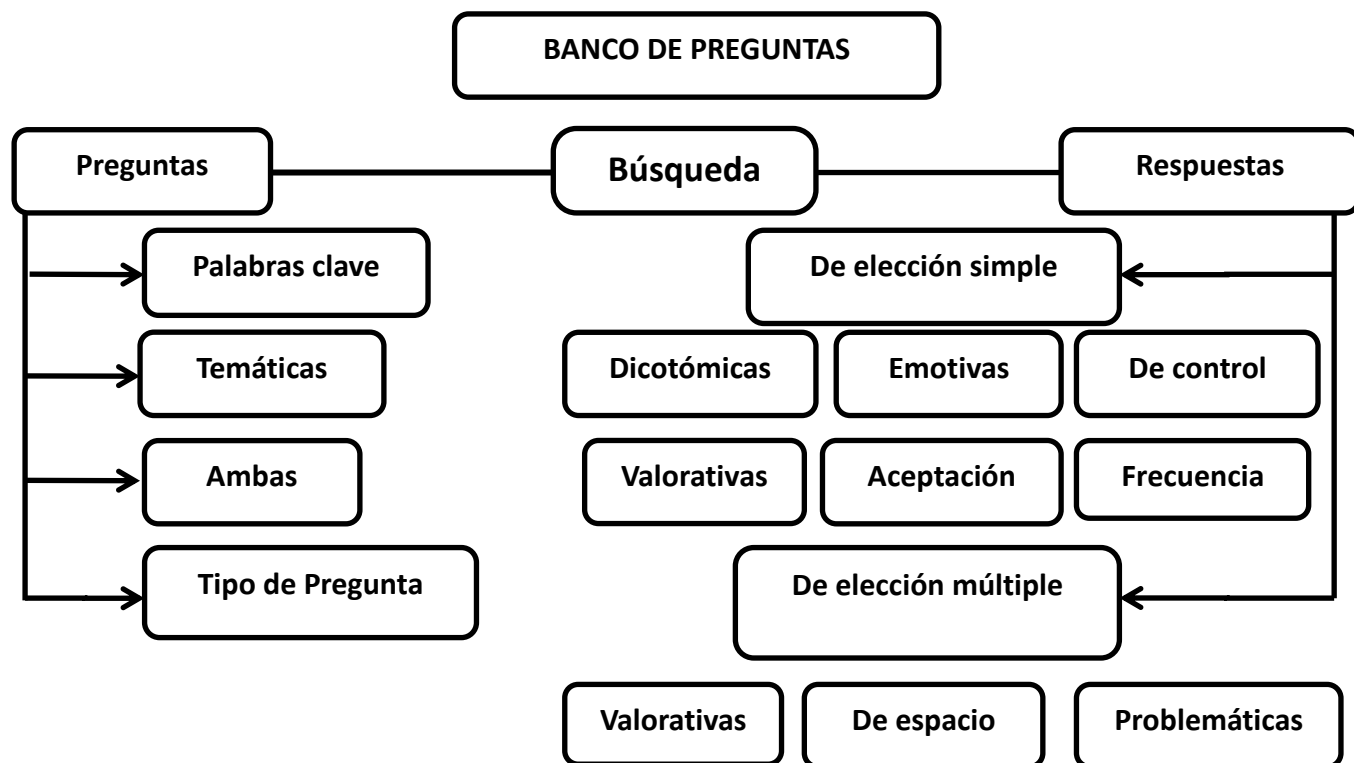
BANCO DE PREGUNTAS

Preguntas

Búsqueda

Respuestas

Palabras clave

Temáticas

Ambas

Tipo de Pregunta

De elección simple

Dicotómicas

Emotivas

De control

Valorativas

Aceptación

Frecuencia

De elección múltiple

Valorativas

De espacio

Problemáticas